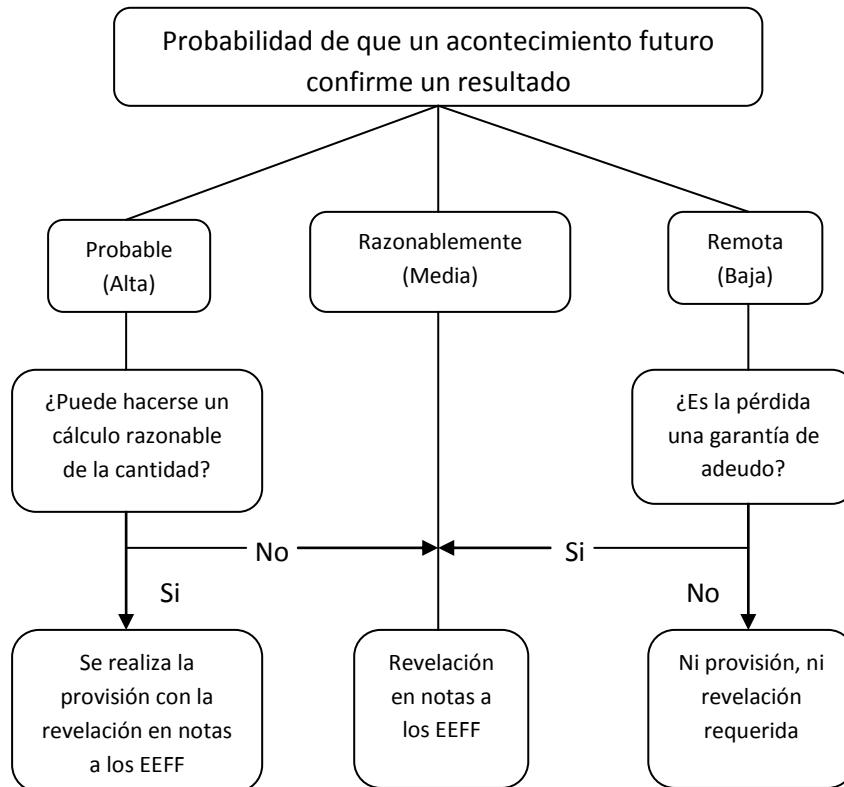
Probabilidad de que un acontecimiento futuro confirme un resultado

Probable (Alta)

Razonablemente (Media)

Remota (Baja)

¿Puede hacerse un cálculo razonable de la cantidad?

¿Es la pérdida una garantía de adeudo?

No

Si

Si

No

Se realiza la provisión con la revelación en notas a los EEFF

Revelación en notas a los EEFF

Ni provisión, ni revelación requerida